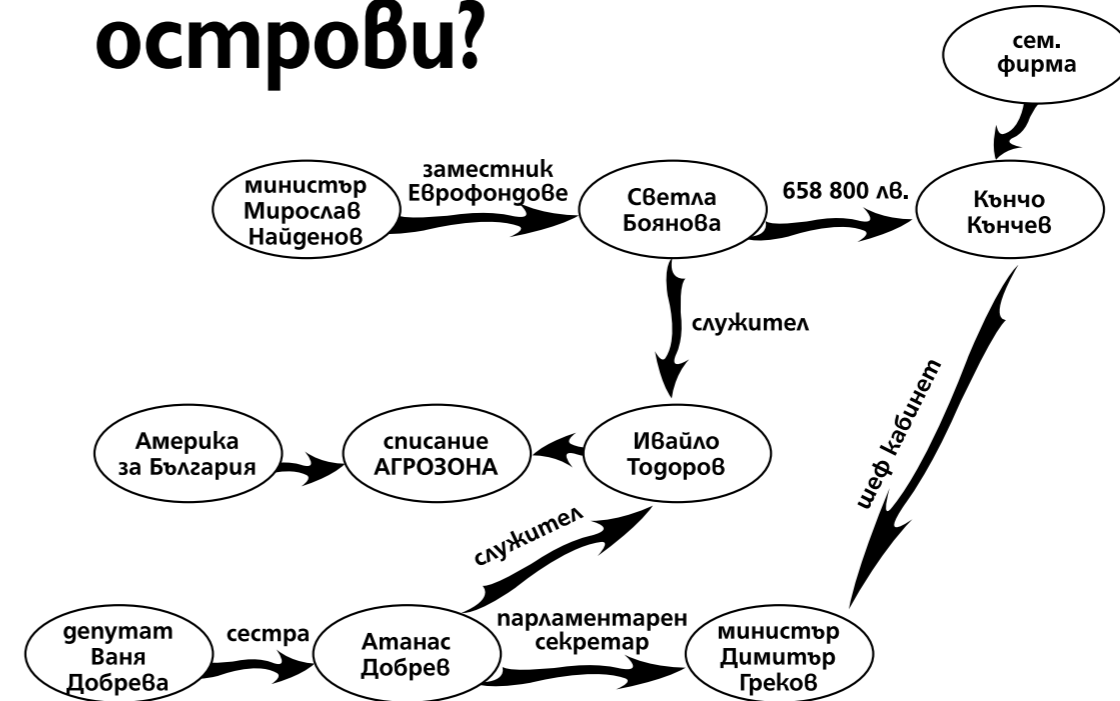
острови?

сем. фирма

министър Мирослав Найденов

заместник Еврофондове

Светла Боянова

658 800 лв.

Кънчо Кънчев

служител

шеф кабинет

Америка за България

списание АГРОЗОНА

Ивайло Тодоров

служител

депутат Ваня Добрева

сестра

Атанас Добрев

парламентарен секретар

министър Димитър Греков